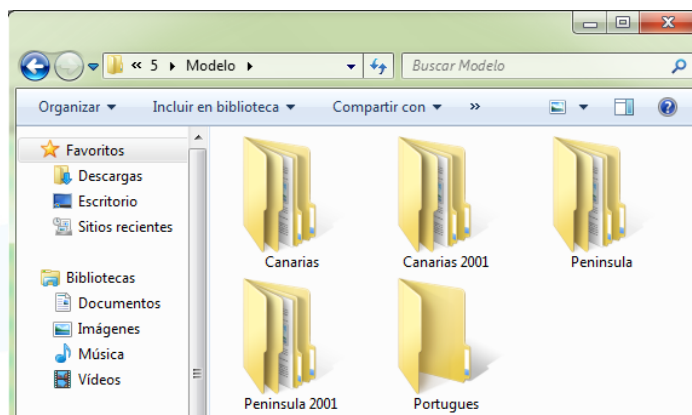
« 5 ▸ Modelo ▸

Buscar Modelo

Organizar ▾ Incluir en biblioteca ▾ Compartir con ▾ »

Favoritos
Descargas
Escritorio
Sitios recientes

Bibliotecas
Documentos
Imágenes
Música
Vídeos

Canarias
Canarias 2001
Peninsula
Peninsula 2001
Portugues